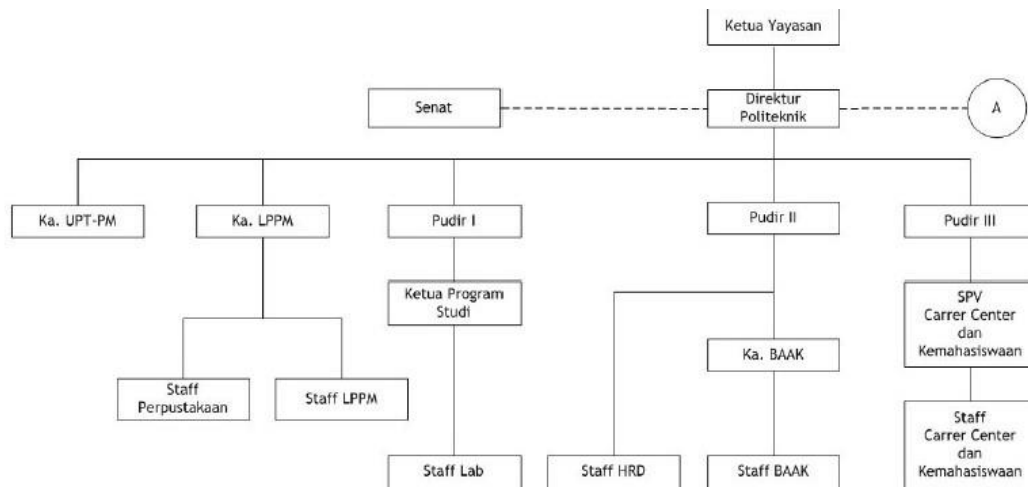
Ketua Yayasan

Senat

Direktur Politeknik

A

Ka. UPT-PM

Ka. LPPM

Pudir I

Pudir II

Pudir III

Ketua Program Studi

SPV Carrer Center dan Kemahasiswaan

Ka. BAAK

Staff Perpustakaan

Staff LPPM

Staff Carrer Center dan Kemahasiswaan

Staff Lab

Staff HRD

Staff BAAK